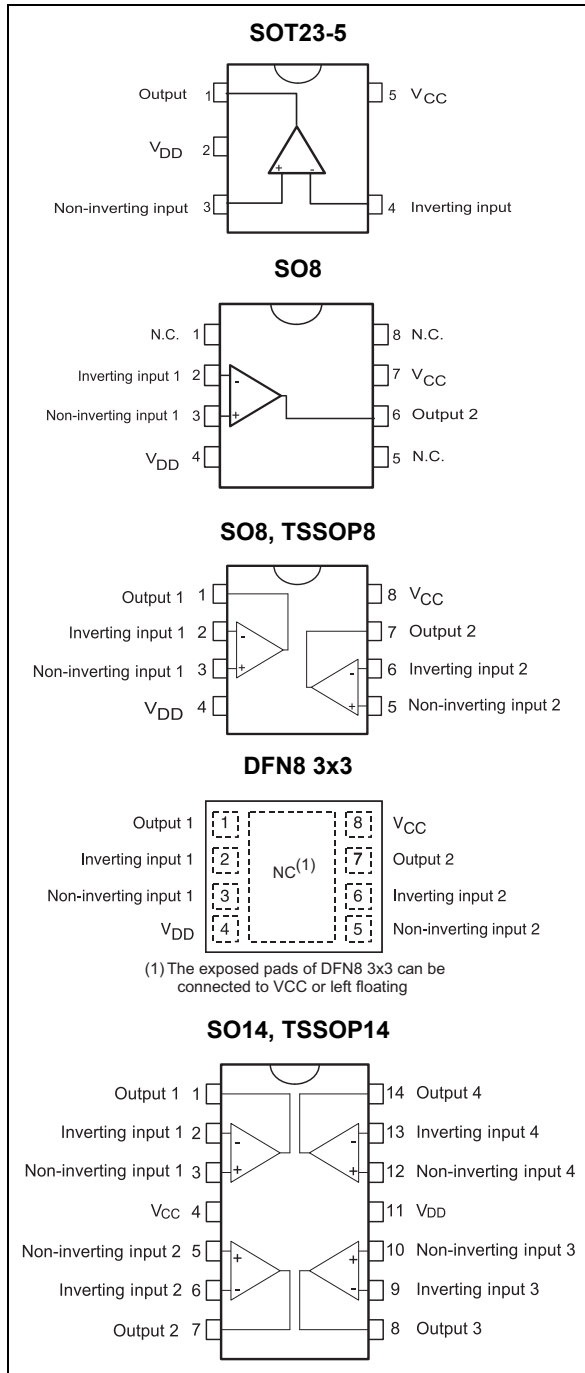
SOT23-5

Output 1
$V_{DD}$ 2
Non-inverting input 3
5 $V_{CC}$
4 Inverting input

SO8

N.C. 1
Inverting input 1 2
Non-inverting input 1 3
$V_{DD}$ 4
8 N.C.
7 $V_{CC}$
6 Output 2
5 N.C.

SO8, TSSOP8

Output 1 1
Inverting input 1 2
Non-inverting input 1 3
$V_{DD}$ 4
8 $V_{CC}$
7 Output 2
6 Inverting input 2
5 Non-inverting input 2

DFN8 3x3

Output 1 1
Inverting input 1 2
Non-inverting input 1 3
$V_{DD}$ 4
NC$^{(1)}$
8 $V_{CC}$
7 Output 2
6 Inverting input 2
5 Non-inverting input 2

(1) The exposed pads of DFN8 3x3 can be connected to VCC or left floating

SO14, TSSOP14

Output 1 1
Inverting input 1 2
Non-inverting input 1 3
$V_{CC}$ 4
Non-inverting input 2 5
Inverting input 2 6
Output 2 7
14 Output 4
13 Inverting input 4
12 Non-inverting input 4
11 $V_{DD}$
10 Non-inverting input 3
9 Inverting input 3
8 Output 3